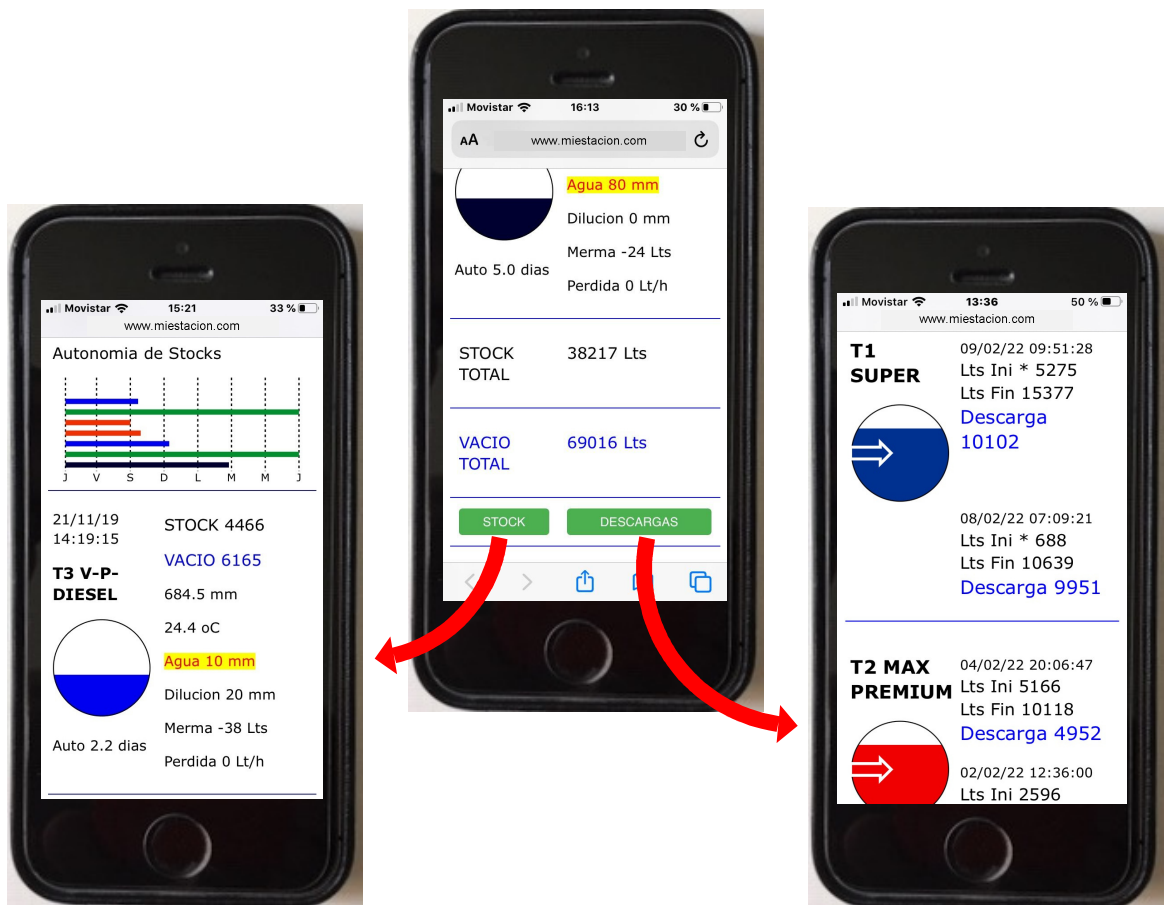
Movistar 15:21 33 %
www.miestacion.com

Autonomia de Stocks

J V S D L M M J

21/11/19 14:19:15
STOCK 4466
VACIO 6165
T3 V-P-DIESEL
684.5 mm
24.4 oC
Agua 10 mm
Dilucion 20 mm
Merma -38 Lts
Auto 2.2 dias
Perdida 0 Lt/h

Movistar 16:13 30 %
AA www.miestacion.com

Agua 80 mm
Dilucion 0 mm
Merma -24 Lts
Auto 5.0 dias
Perdida 0 Lt/h

STOCK TOTAL 38217 Lts

VACIO TOTAL 69016 Lts

STOCK DESCARGAS

Movistar 13:36 50 %
www.miestacion.com

T1 SUPER
09/02/22 09:51:28
Lts Ini * 5275
Lts Fin 15377
Descarga 10102

08/02/22 07:09:21
Lts Ini * 688
Lts Fin 10639
Descarga 9951

T2 MAX PREMIUM
04/02/22 20:06:47
Lts Ini 5166
Lts Fin 10118
Descarga 4952

02/02/22 12:36:00
Lts Ini 2596